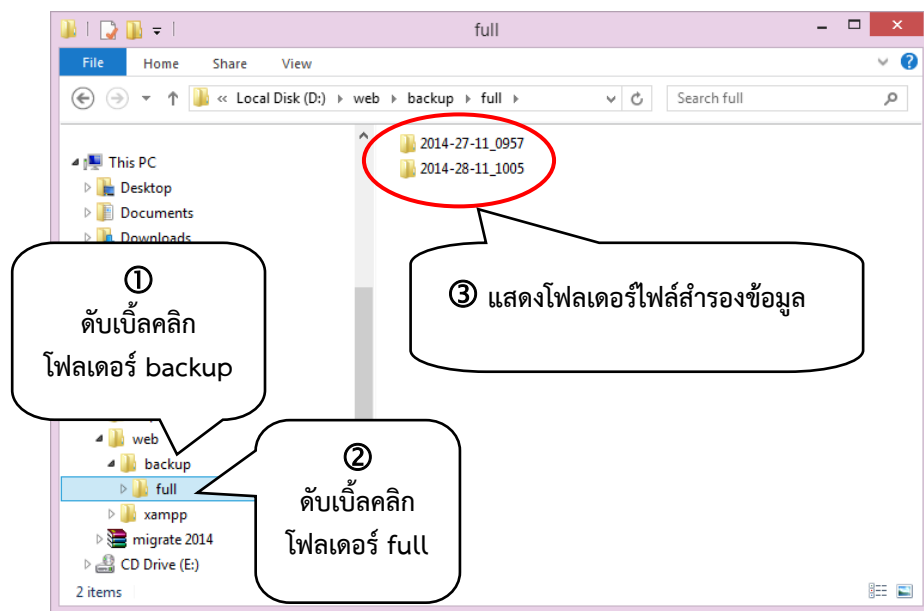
full

File Home Share View

« Local Disk (D:) › web › backup › full ›

Search full

This PC
Desktop
Documents
Downloads

web
backup
full
xampp
migrate 2014
CD Drive (E:)

2 items

2014-27-11_0957
2014-28-11_1005

① ดับเบิ้ลคลิก โฟลเดอร์ backup

② ดับเบิ้ลคลิก โฟลเดอร์ full

③ แสดงโฟลเดอร์ไฟล์สำรองข้อมูล